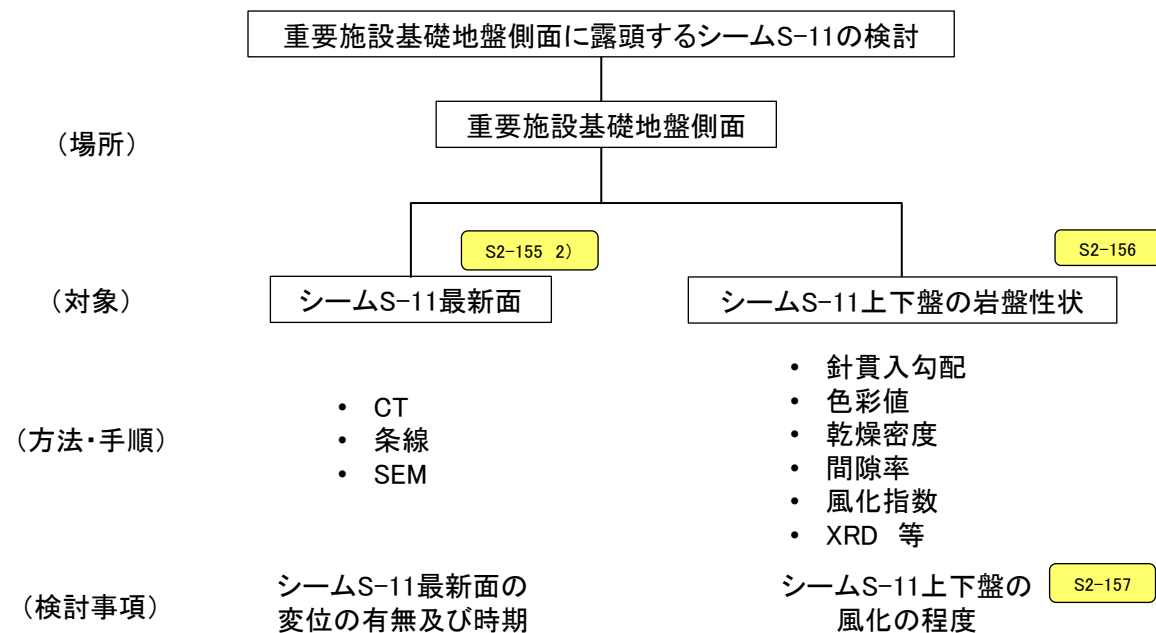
重要施設基礎地盤側面に露頭するシームS-11の検討

（場所）
重要施設基礎地盤側面

S2-155 2)
S2-156

（対象）
シームS-11最新面
シームS-11上下盤の岩盤性状

（方法・手順）
• CT
• 条線
• SEM

• 針貫入勾配
• 色彩値
• 乾燥密度
• 間隙率
• 風化指数
• XRD 等

（検討事項）
シームS-11最新面の変位の有無及び時期
シームS-11上下盤の風化の程度
S2-157